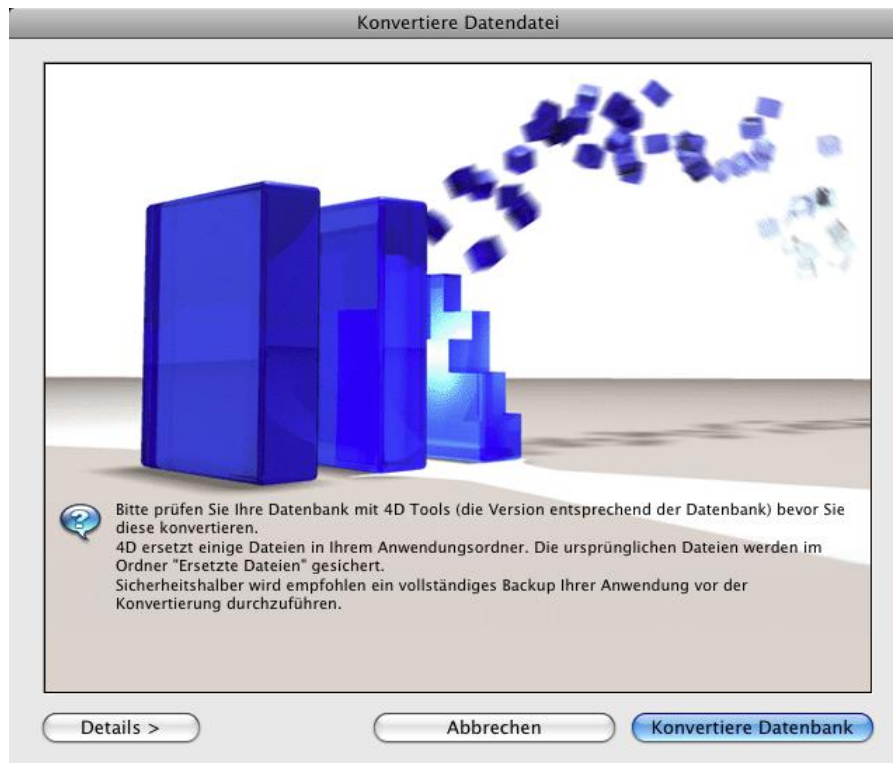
Konvertiere Datendatei

Bitte prüfen Sie Ihre Datenbank mit 4D Tools (die Version entsprechend der Datenbank) bevor Sie diese konvertieren.
4D ersetzt einige Dateien in Ihrem Anwendungsordner. Die ursprünglichen Dateien werden im Ordner "Ersetzte Dateien" gesichert.
Sicherheitshalber wird empfohlen ein vollständiges Backup Ihrer Anwendung vor der Konvertierung durchzuführen.

Details >
Abbrechen
Konvertiere Datenbank